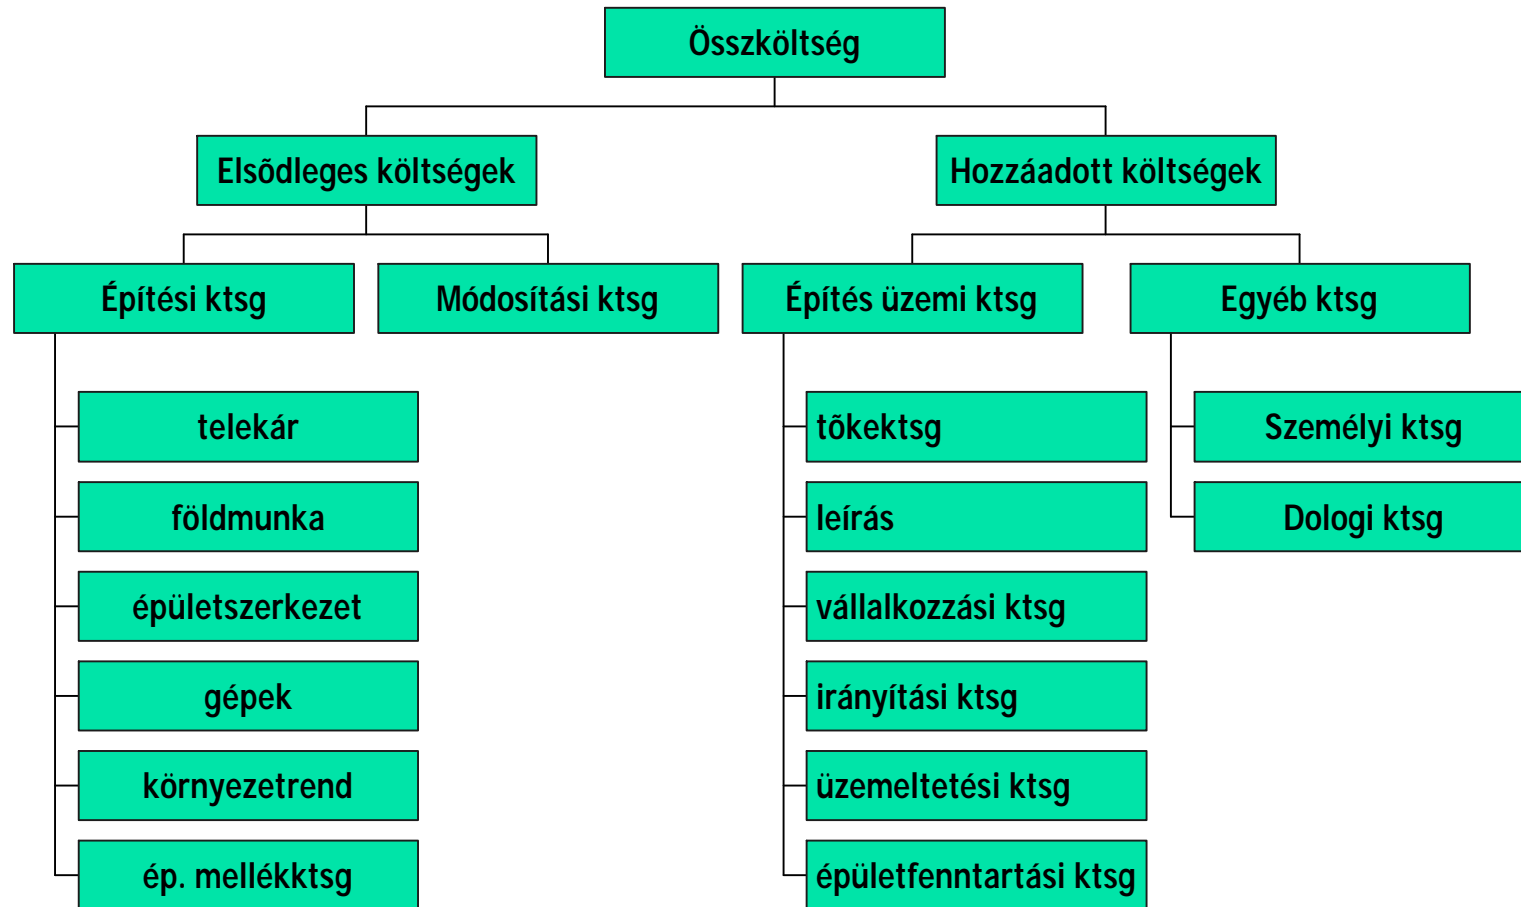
Összköltség

Elsõdleges költségek

Hozzáadott költségek

Építési ktsg

Módosítási ktsg

Építés üzemi ktsg

Egyéb ktsg

telekár

földmunka

épületszerkezet

gépek

környezetrend

ép. mellékktsg

tõkektsg

leírás

vállalkozzási ktsg

irányítási ktsg

üzemeltetési ktsg

épületfenntartási ktsg

Személyi ktsg

Dologi ktsg